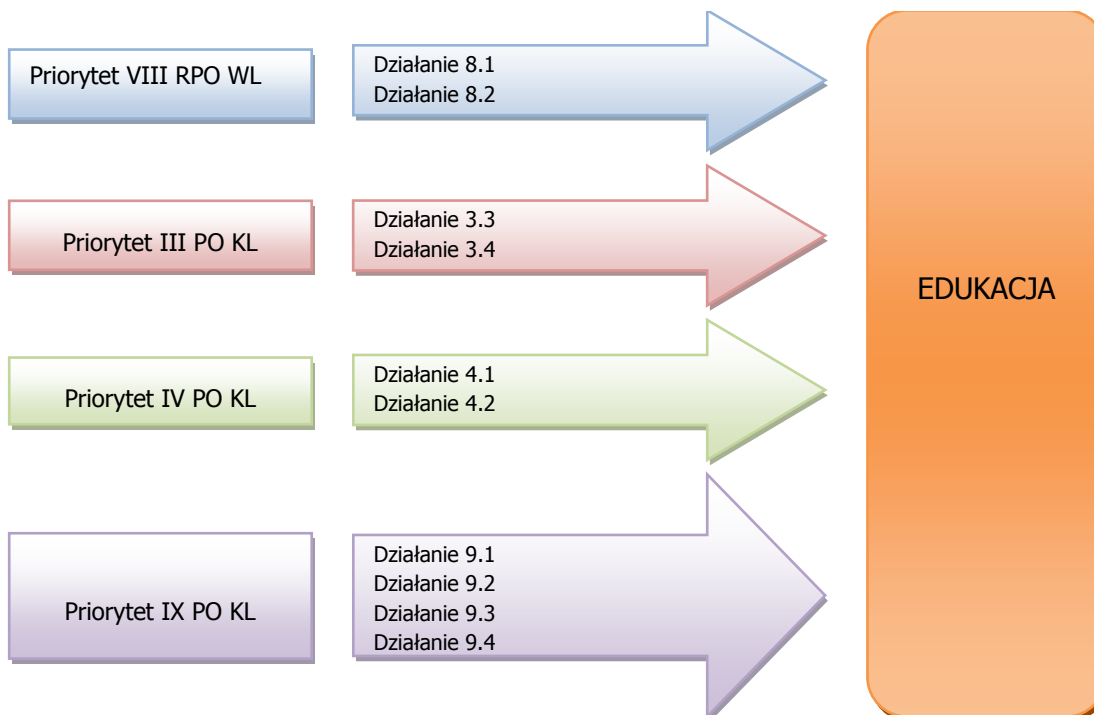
Priorytet VIII RPO WL

Działanie 8.1
Działanie 8.2

Priorytet III PO KL

Działanie 3.3
Działanie 3.4

Priorytet IV PO KL

Działanie 4.1
Działanie 4.2

Priorytet IX PO KL

Działanie 9.1
Działanie 9.2
Działanie 9.3
Działanie 9.4

EDUKACJA